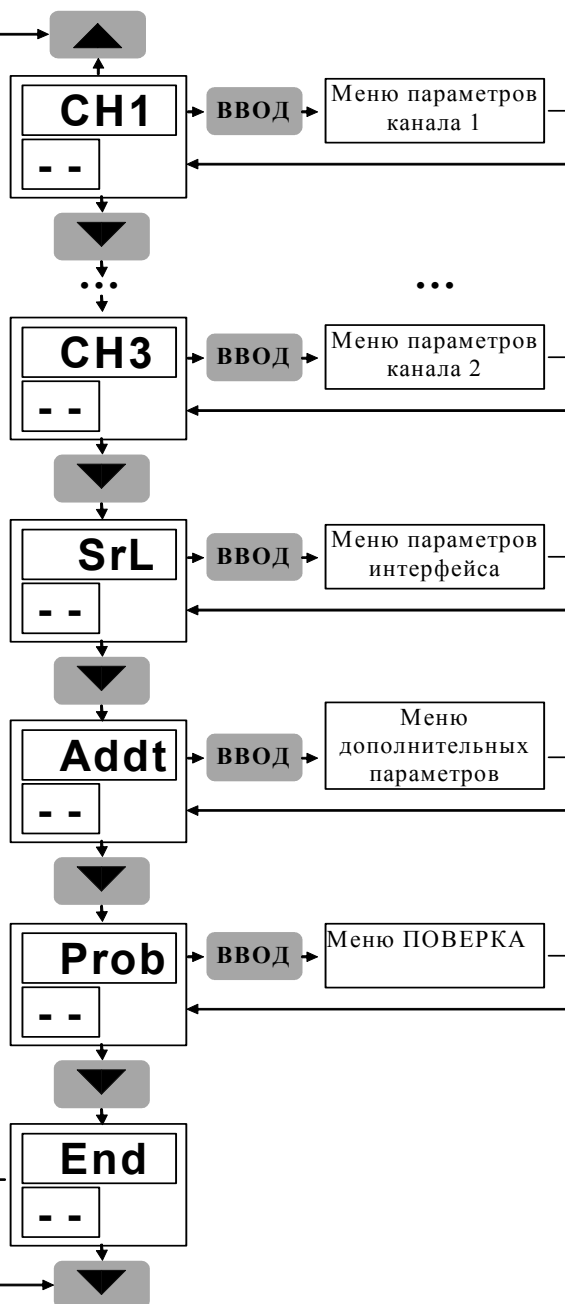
CH1

- -

ВВОД

Меню параметров канала 1

...

CH3

- -

ВВОД

Меню параметров канала 2

SrL

- -

ВВОД

Меню параметров интерфейса

Addt

- -

ВВОД

Меню дополнительных параметров

Prob

- -

ВВОД

Меню ПОВЕРКА

End

- -